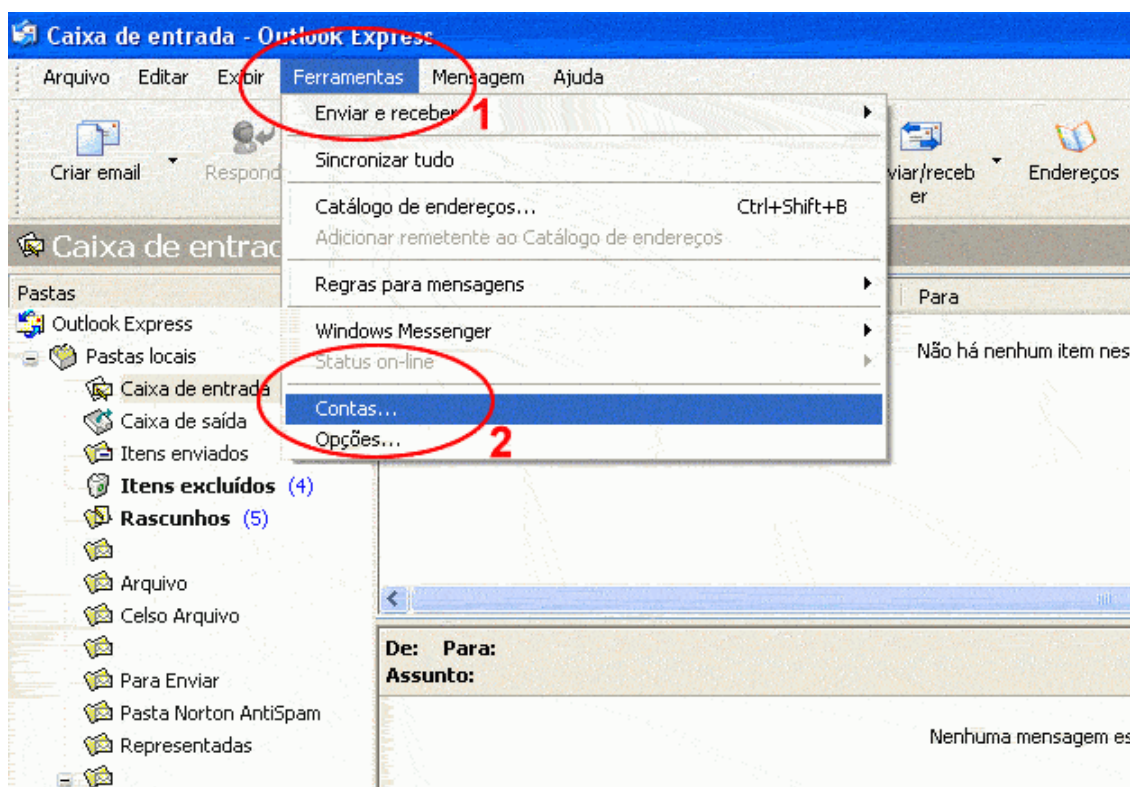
Caixa de entrada - Outlook Express

Arquivo Editar Exibir Ferramentas Mensagem Ajuda

Criar email Respond

Enviar e receber 1
Sincronizar tudo
Catálogo de endereços... Ctrl+Shift+B
Adicionar remetente ao Catálogo de endereços
Regras para mensagens
Windows Messenger
Status on-line
Contas...
Opções... 2

viar/receber Endereços

Caixa de entrad

Pastas
Outlook Express
Pastas locais
Caixa de entrada
Caixa de saída
Itens enviados
Itens excluídos (4)
Rascunhos (5)
Arquivo
Celso Arquivo
Para Enviar
Pasta Norton AntiSpam
Representadas

Para
Não há nenhum item nes

De: Para:
Assunto:

Nenhuma mensagem es